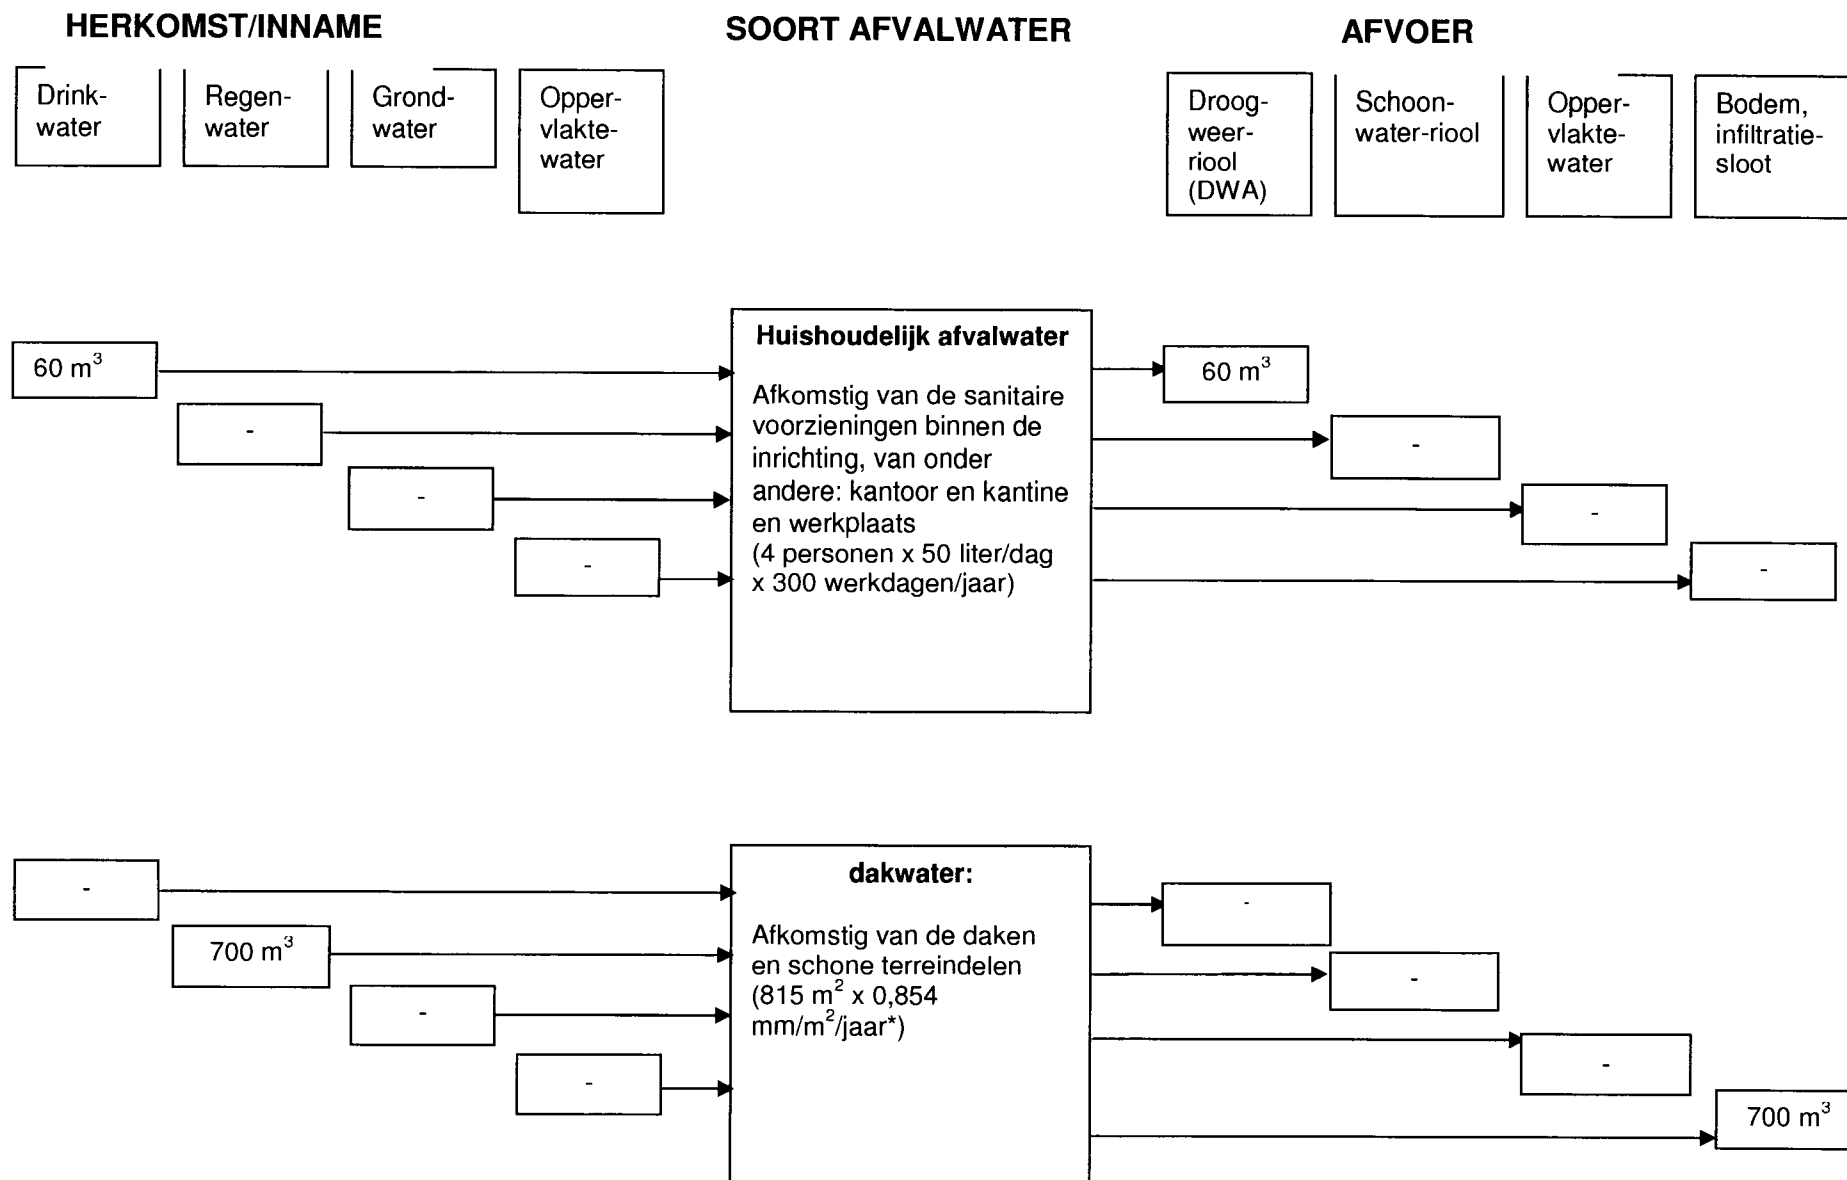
HERKOMST/INNAME

SOORT AFVALWATER

AFVOER

Drinkwater

Regenwater

Grondwater

Oppervlaktewater

Droogweerriool (DWA)

Schoonwater-riool

Oppervlaktewater

Bodem, infiltratiesloot

60 $m^3$

-

-

-

Huishoudelijk afvalwater

Afkomstig van de sanitaire voorzieningen binnen de inrichting, van onder andere: kantoor en kantine en werkplaats
(4 personen x 50 liter/dag x 300 werkdagen/jaar)

60 $m^3$

-

-

-

-

700 $m^3$

-

-

dakwater:

Afkomstig van de daken en schone terreindelen
(815 $m^2$ x 0,854 $mm/m^2$/jaar*)

-

-

-

700 $m^3$